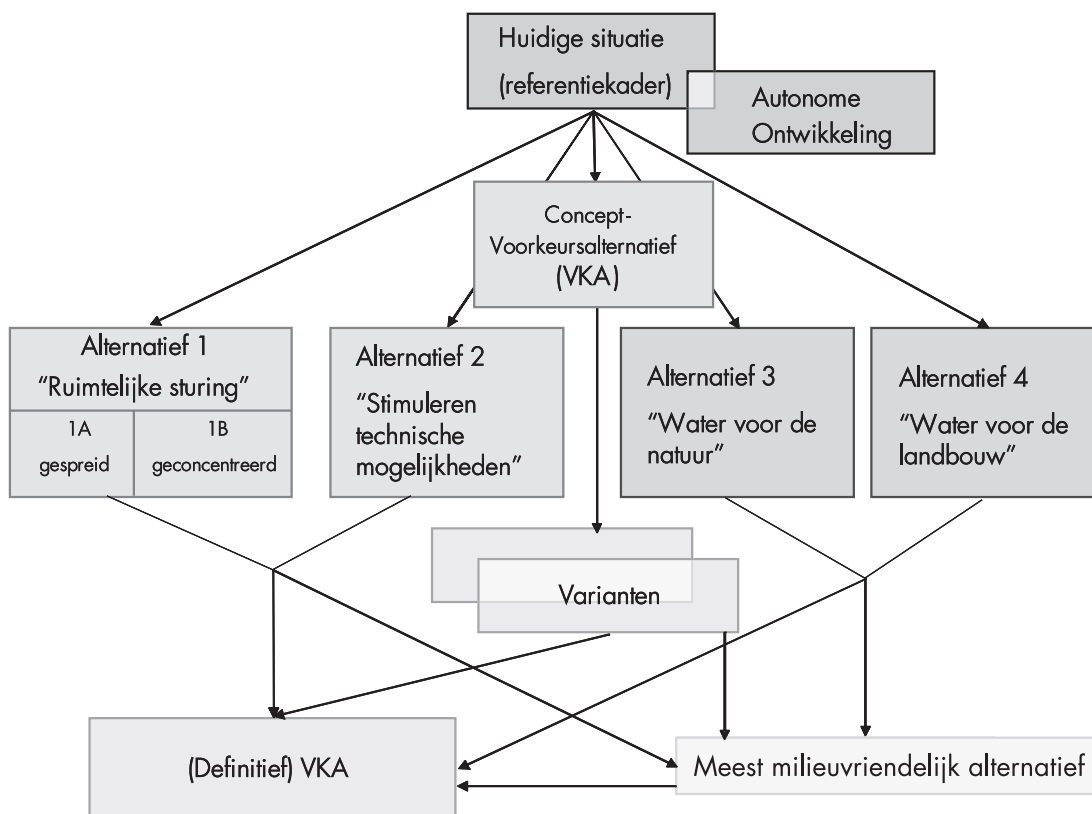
Huidige situatie
(referentiekader)

Autonome Ontwikkeling

Concept-Voorkeursalternatief (VKA)

Alternatief 1
"Ruimtelijke sturing"
1A
gespreid
1B
geconcentreerd

Alternatief 2
"Stimuleren technische mogelijkheden"

Alternatief 3
"Water voor de natuur"

Alternatief 4
"Water voor de landbouw"

Varianten

(Definitief) VKA

Meest milieuvriendelijk alternatief